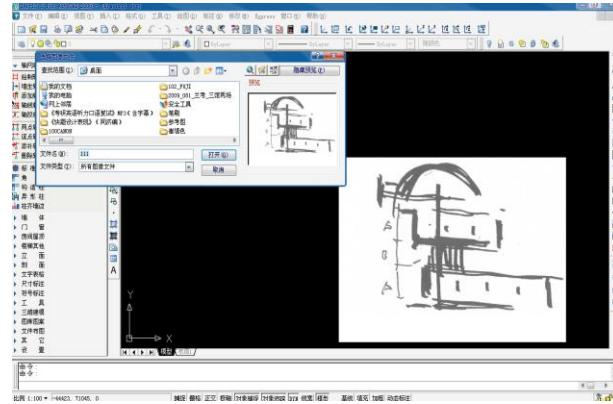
文件(F) 编辑(E) 视图(V) 插入(I) 格式(O) 工具(T) 绘图(D) 标注(N) 修改(M) Express 窗口(W) 帮助(H)

ByLayer
ByLayer
ByLayer
随颜色

查找范围(I): 桌面
隐藏预览(V)
预览
我的文档
我的电脑
网上邻居
《考研英语听力口语宝典》MP3(含字幕)
《线面色彩表现》(民航版)
100CANON
102_PXJI
2009_081_三号_三维两场
安全工具
教学
参考图
春暖色
文件名(N): 111
文件类型(T): 所有图像文件
打开(O)
取消

轴网柱子
墙体
门窗
房间屋顶
楼梯其他
立面
剖面
文字表格
尺寸标注
符号标注
工具
三维建模
图库图案
文件布图
其它
设置

Y
X
模型

命令:
命令:

比例 1:100 -44423, 71045, 0
捕捉 栅格 正交 极轴 对象捕捉 对象追踪 DYN 线宽 模型 基线 填充 加粗 动态标注